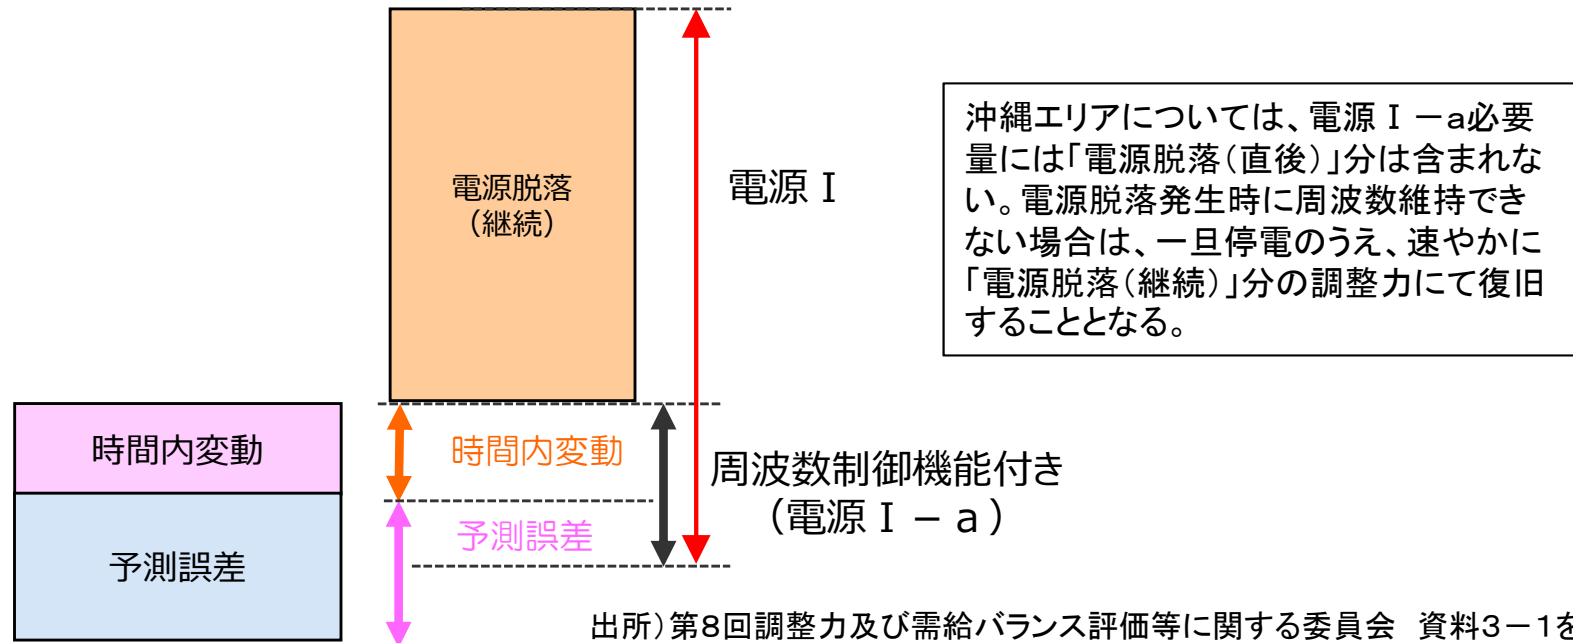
電源脱落
(継続)

電源Ⅰ

沖縄エリアについては、電源Ⅰ－a必要量には「電源脱落(直後)」分は含まれない。電源脱落発生時に周波数維持できない場合は、一旦停電のうえ、速やかに「電源脱落(継続)」分の調整力にて復旧することとなる。

時間内変動

時間内変動

周波数制御機能付き
(電源Ⅰ－a)

予測誤差

予測誤差

出所)第8回調整力及び需給バランス評価等に関する委員会　資料3－1を